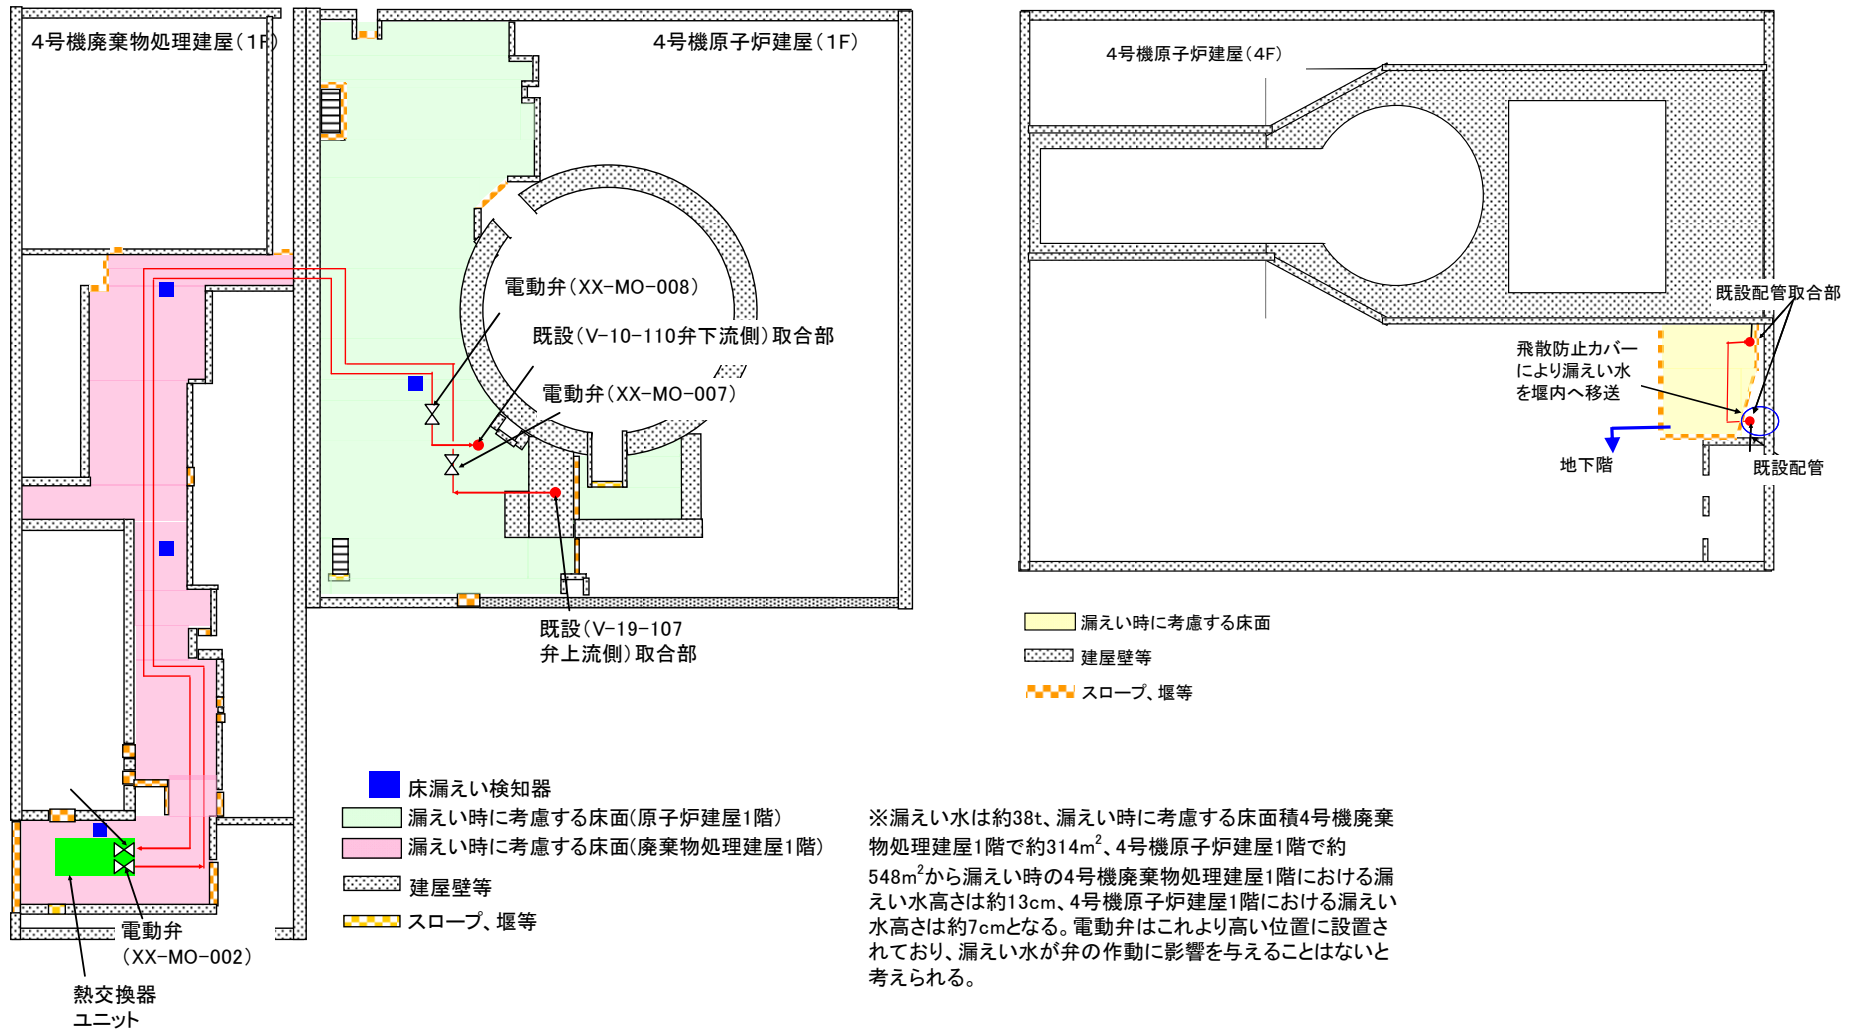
4号機廃棄物処理建屋(1F)

4号機原子炉建屋(1F)

電動弁(XX-MO-008)

既設(V-10-110弁下流側)取合部

電動弁(XX-MO-007)

既設(V-19-107
弁上流側)取合部

電動弁
(XX-MO-002)

熱交換器
ユニット

床漏えい検知器
漏えい時に考慮する床面(原子炉建屋1階)
漏えい時に考慮する床面(廃棄物処理建屋1階)
建屋壁等
スロープ、堰等

4号機原子炉建屋(4F)

既設配管取合部

飛散防止カバー
により漏えい水
を堰内へ移送

地下階

既設配管

漏えい時に考慮する床面
建屋壁等
スロープ、堰等

※漏えい水は約38t、漏えい時に考慮する床面積4号機廃棄物処理建屋1階で約314m$^2$、4号機原子炉建屋1階で約548m$^2$から漏えい時の4号機廃棄物処理建屋1階における漏えい水高さは約13cm、4号機原子炉建屋1階における漏えい水高さは約7cmとなる。電動弁はこれより高い位置に設置されており、漏えい水が弁の作動に影響を与えることはないと考えられる。